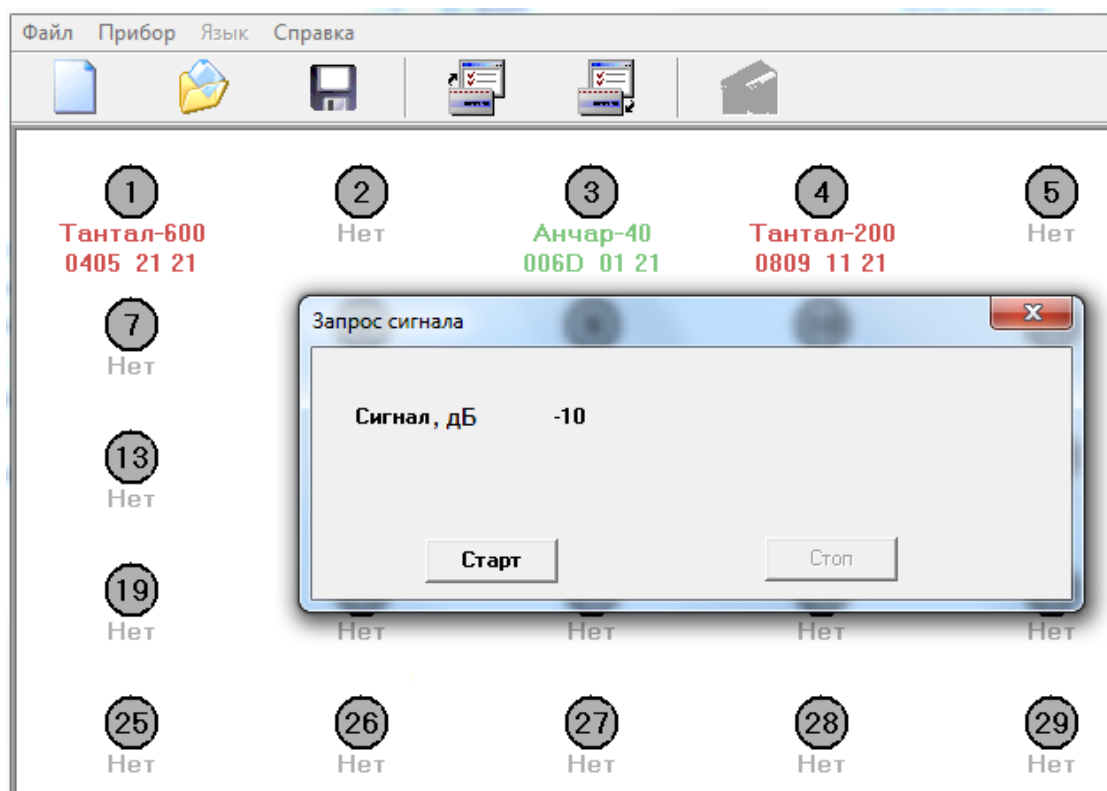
Файл Прибор Язык Справка

1
Тантал-600
0405 21 21

2
Нет

3
Анчар-40
006D 01 21

4
Тантал-200
0809 11 21

5
Нет

7
Нет

Запрос сигнала

X

Сигнал, дБ -10

Старт

Стоп

13
Нет

19
Нет

Нет

Нет

Нет

Нет

25
Нет

26
Нет

27
Нет

28
Нет

29
Нет